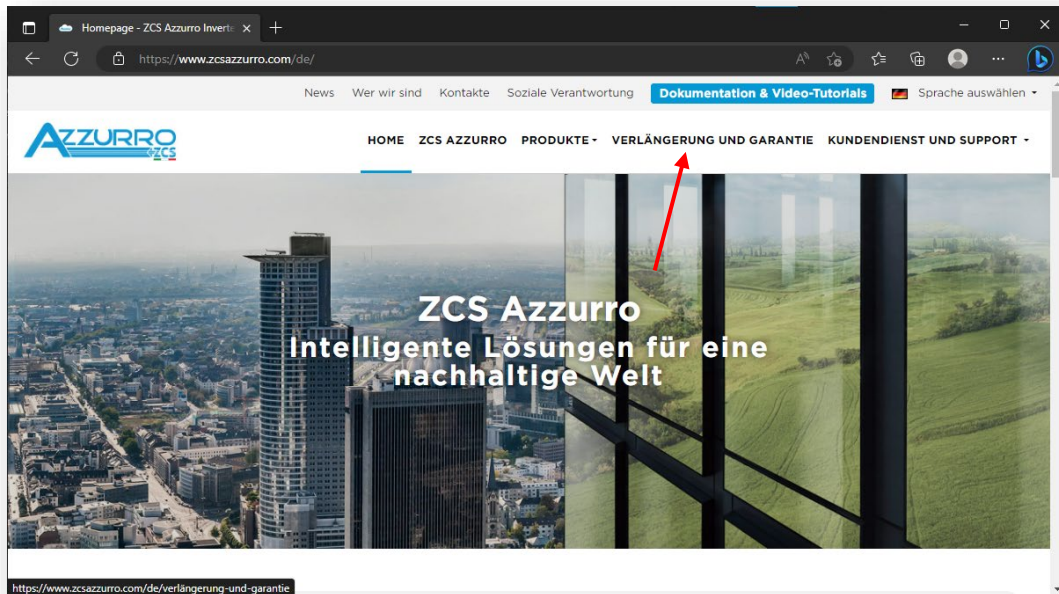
Homepage - ZCS Azzurro Inverte

https://www.zcsazzurro.com/de/

News Wer wir sind Kontakte Soziale Verantwortung Dokumentation & Video-Tutorials Sprache auswählen

AZZURRO ZCS

HOME ZCS AZZURRO PRODUKTE VERLÄNGERUNG UND GARANTIE KUNDENDIENST UND SUPPORT

ZCS Azzurro
Intelligente Lösungen für eine nachhaltige Welt

https://www.zcsazzurro.com/de/verlängerung-und-garantie